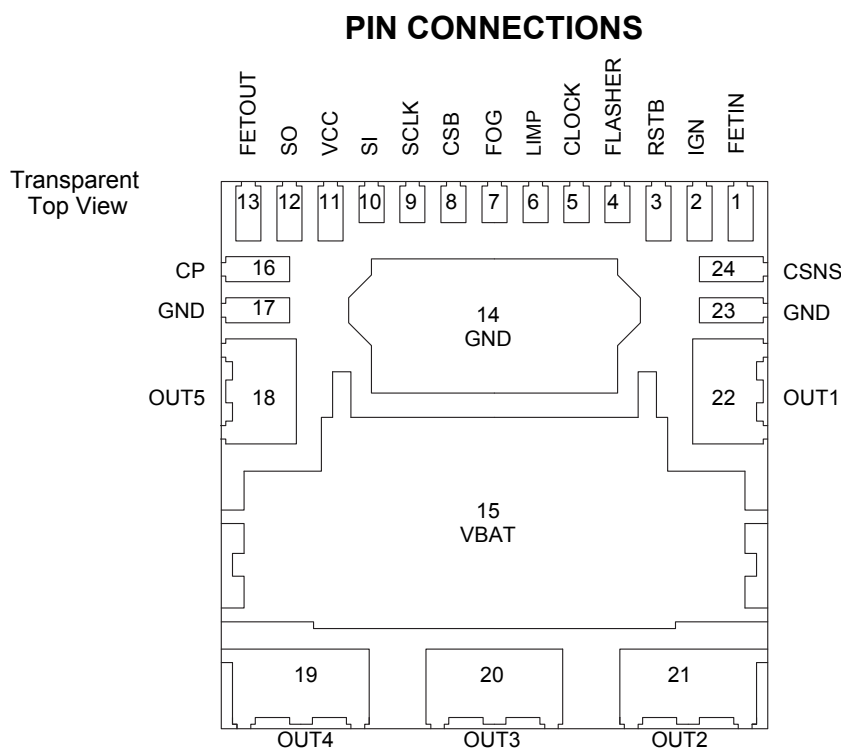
PIN CONNECTIONS

Transparent Top View

FETOUT SO VCC SI SCLK CSB FOG LIMP CLOCK FLASHER RSTB IGN FETIN

13 12 11 10 9 8 7 6 5 4 3 2 1

CP 16

GND 17

14 GND

24 CSNS

23 GND

OUT5 18

22 OUT1

15 VBAT

19 20 21

OUT4 OUT3 OUT2